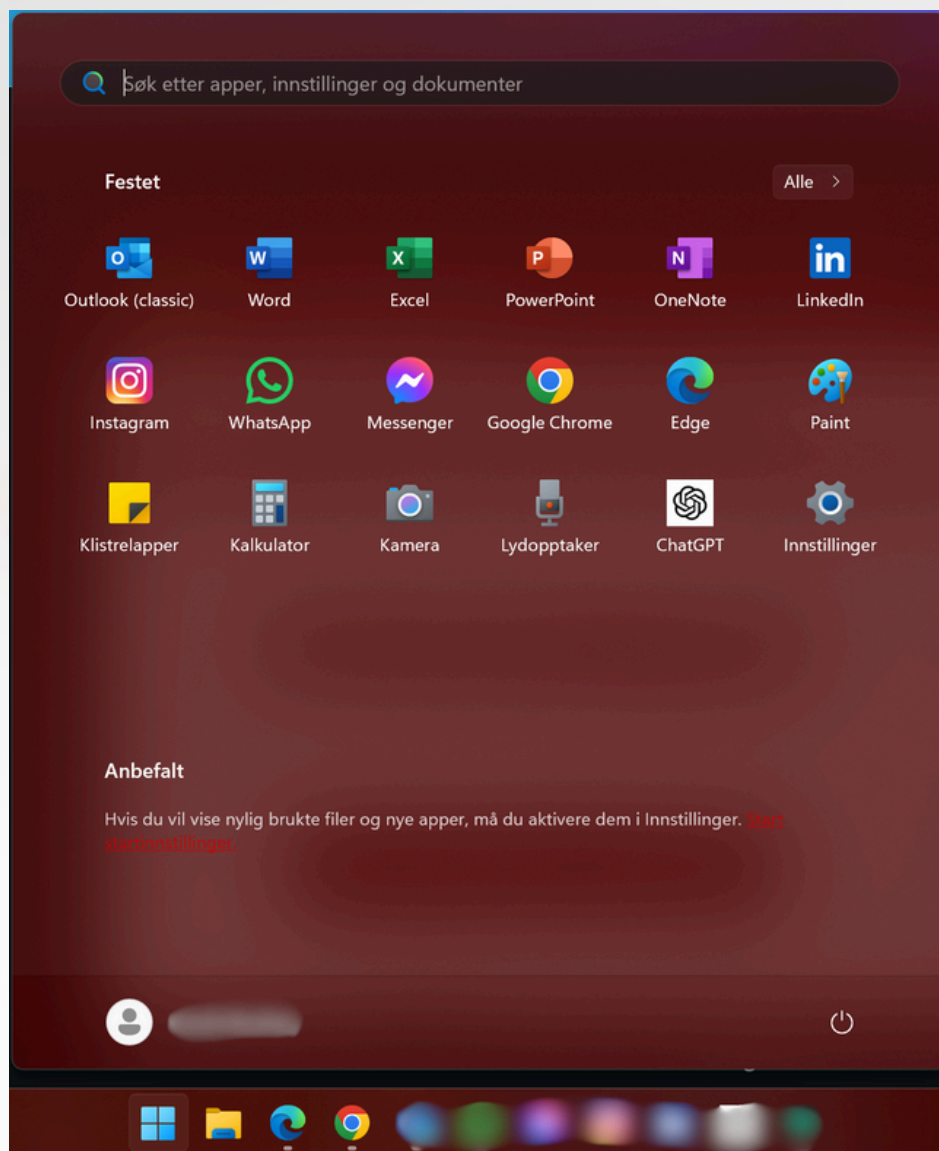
Søk etter apper, innstillinger og dokumenter

Festet

Alle >

Outlook (classic)
Word
Excel
PowerPoint
OneNote
LinkedIn
Instagram
WhatsApp
Messenger
Google Chrome
Edge
Paint
Klistrelapper
Kalkulator
Kamera
Lydopptaker
ChatGPT
Innstillinger

Anbefalt

Hvis du vil vise nylig brukte filer og nye apper, må du aktivere dem i Innstillinger. Start startinnstillinger.